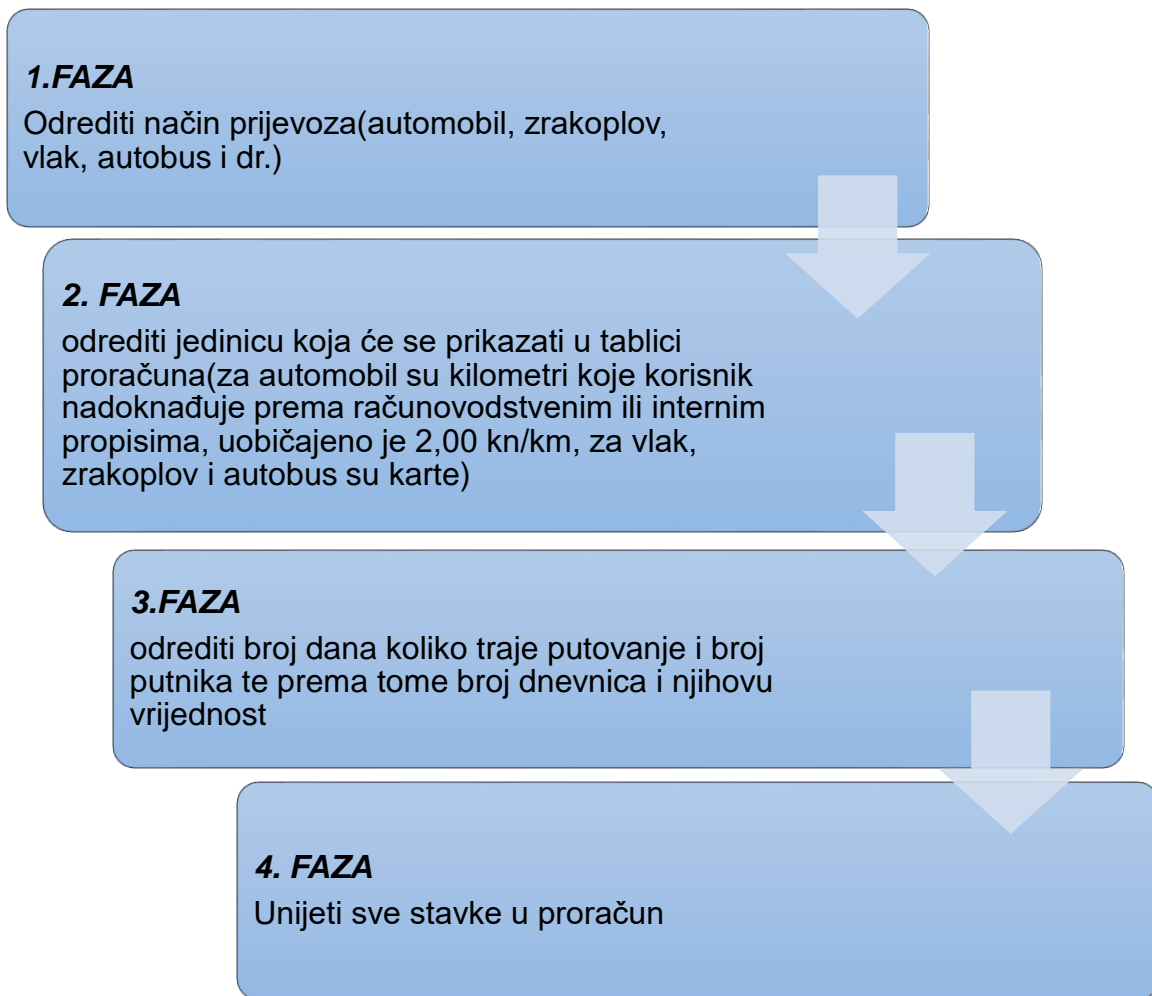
1.FAZA

Odrediti način prijevoza(automobil, zrakoplov, vlak, autobus i dr.)

2. FAZA

odrediti jedinicu koja će se prikazati u tablici proračuna(za automobil su kilometri koje korisnik nadoknađuje prema računovodstvenim ili internim propisima, uobičajeno je 2,00 kn/km, za vlak, zrakoplov i autobus su karte)

3.FAZA

odrediti broj dana koliko traje putovanje i broj putnika te prema tome broj dnevnica i njihovu vrijednost

4. FAZA

Unijeti sve stavke u proračun